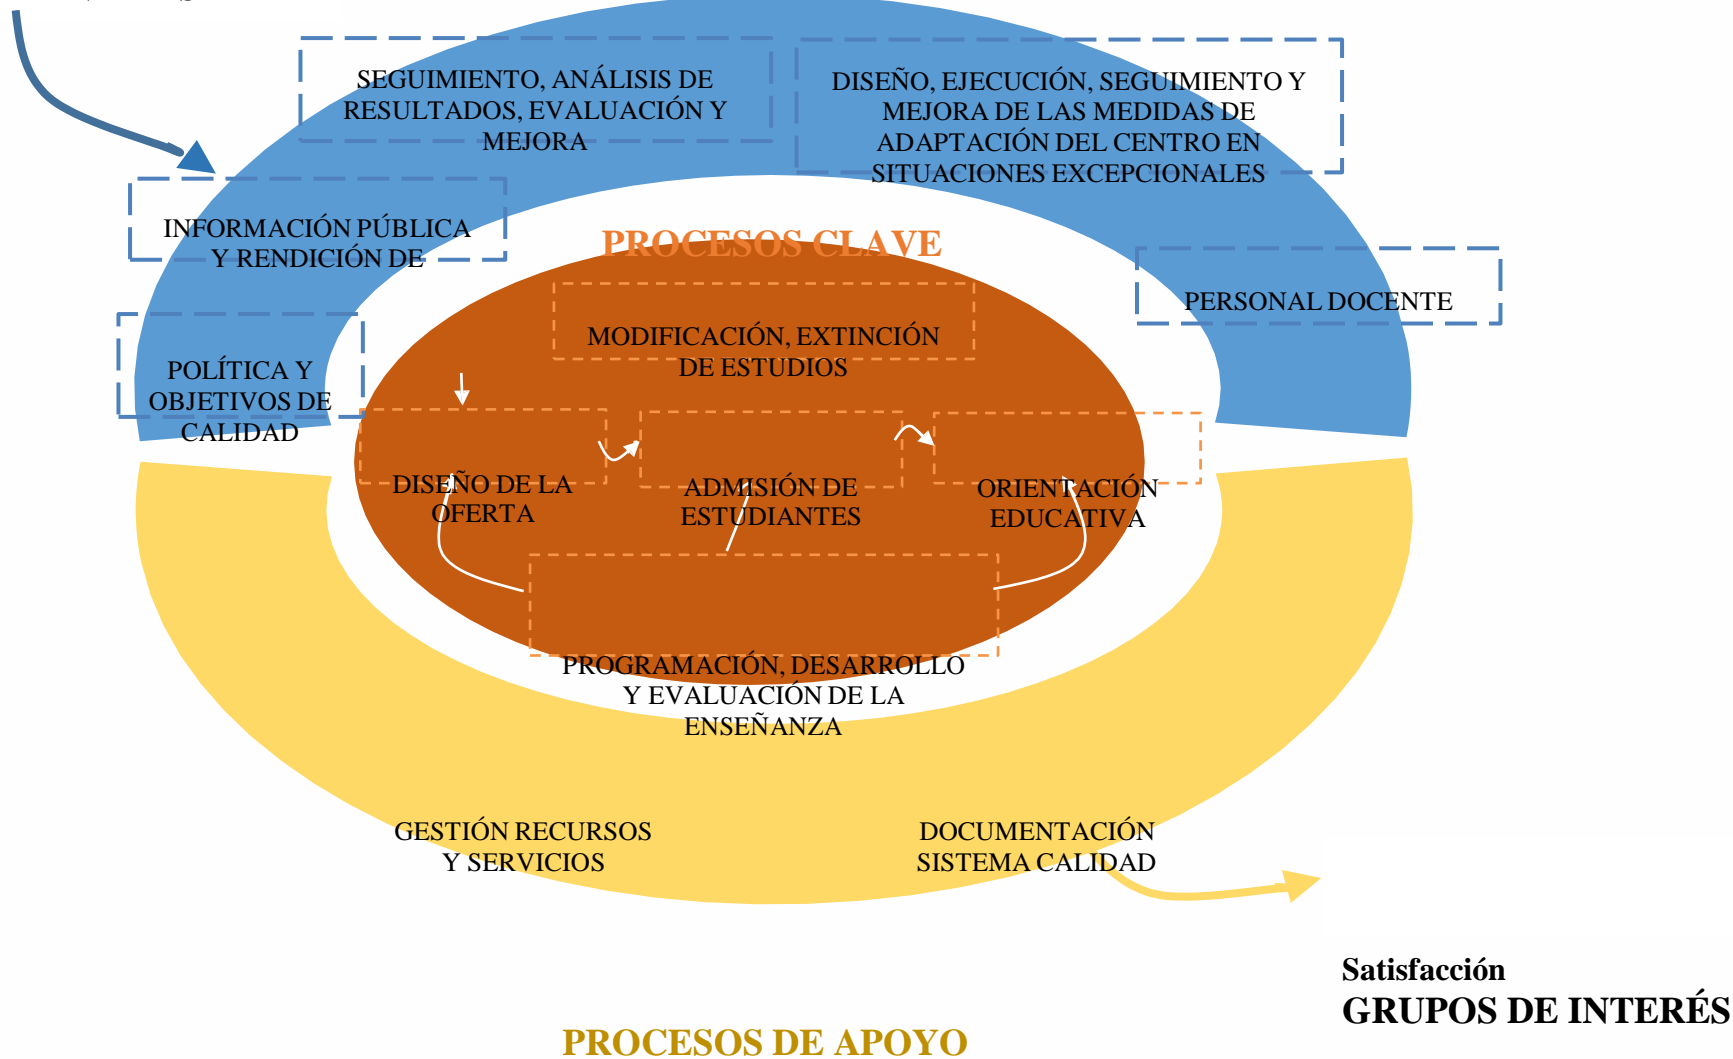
SEGUIMIENTO, ANÁLISIS DE RESULTADOS, EVALUACIÓN Y MEJORA

DISEÑO, EJECUCIÓN, SEGUIMIENTO Y MEJORA DE LAS MEDIDAS DE ADAPTACIÓN DEL CENTRO EN SITUACIONES EXCEPCIONALES

INFORMACIÓN PÚBLICA Y RENDICIÓN DE

PROCESOS CLAVE

PERSONAL DOCENTE

MODIFICACIÓN, EXTINCIÓN DE ESTUDIOS

POLÍTICA Y OBJETIVOS DE CALIDAD

DISEÑO DE LA OFERTA

ADMISIÓN DE ESTUDIANTES

ORIENTACIÓN EDUCATIVA

PROGRAMACIÓN, DESARROLLO Y EVALUACIÓN DE LA ENSEÑANZA

GESTIÓN RECURSOS Y SERVICIOS

DOCUMENTACIÓN SISTEMA CALIDAD

Satisfacción
GRUPOS DE INTERÉS

PROCESOS DE APOYO